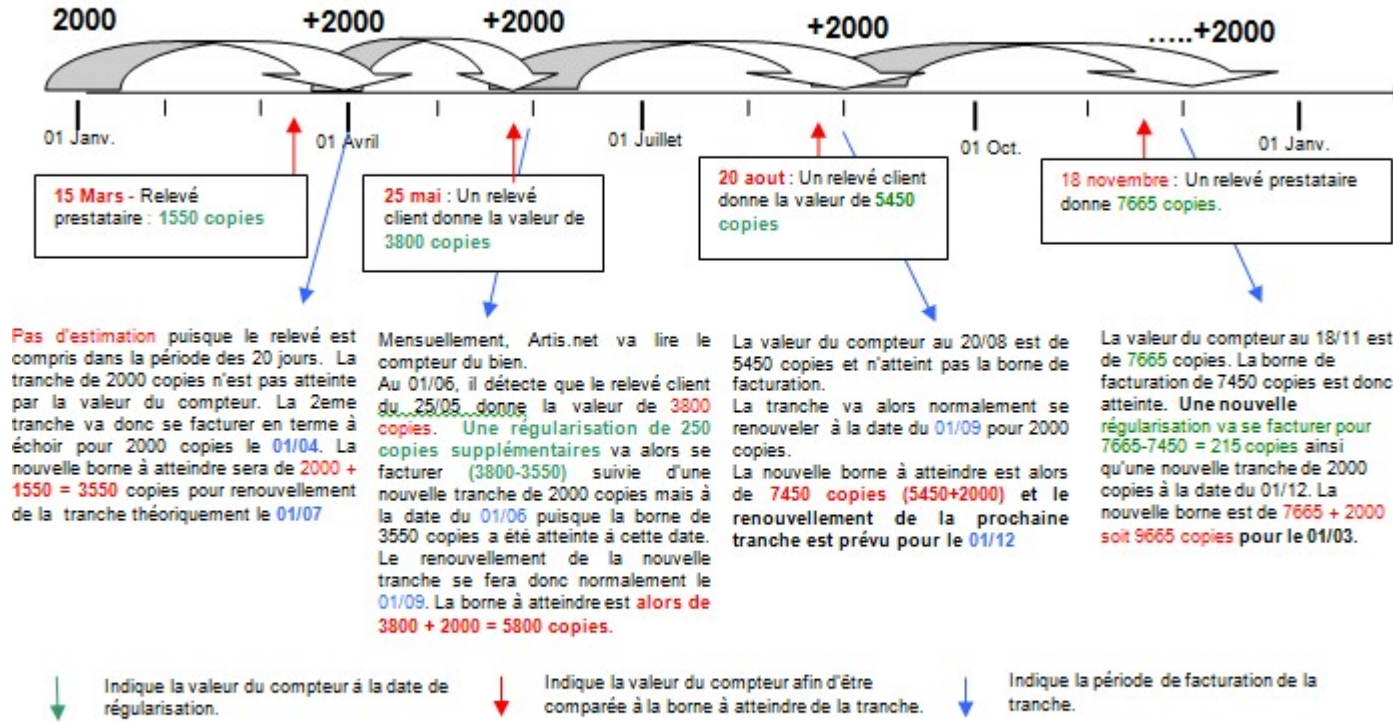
2000 +2000 +2000 +2000 .....+2000

01 Janv. 01 Avril 01 Juillet 01 Oct. 01 Janv.

15 Mars - Relevé prestataire : 1550 copies

25 mai : Un relevé client donne la valeur de 3800 copies

20 aout : Un relevé client donne la valeur de 5450 copies

18 novembre : Un relevé prestataire donne 7665 copies.

Pas d'estimation puisque le relevé est compris dans la période des 20 jours. La tranche de 2000 copies n'est pas atteinte par la valeur du compteur. La 2eme tranche va donc se facturer en terme à échoir pour 2000 copies le 01/04. La nouvelle borne à atteindre sera de 2000 + 1550 = 3550 copies pour renouvellement de la tranche théoriquement le 01/07

Mensuellement, Artis.net va lire le compteur du bien.
Au 01/06, il détecte que le relevé client du 25/05 donne la valeur de 3800 copies. Une régularisation de 250 copies supplémentaires va alors se facturer (3800-3550) suivie d'une nouvelle tranche de 2000 copies mais à la date du 01/06 puisque la borne de 3550 copies a été atteinte à cette date.
Le renouvellement de la nouvelle tranche se fera donc normalement le 01/09. La borne à atteindre est alors de 3800 + 2000 = 5800 copies.

La valeur du compteur au 20/08 est de 5450 copies et n'atteint pas la borne de facturation.
La tranche va alors normalement se renouveler à la date du 01/09 pour 2000 copies.
La nouvelle borne à atteindre est alors de 7450 copies (5450+2000) et le renouvellement de la prochaine tranche est prévu pour le 01/12

La valeur du compteur au 18/11 est de 7665 copies. La borne de facturation de 7450 copies est donc atteinte. Une nouvelle régularisation va se facturer pour 7665-7450 = 215 copies ainsi qu'une nouvelle tranche de 2000 copies à la date du 01/12. La nouvelle borne est de 7665 + 2000 soit 9665 copies pour le 01/03.

Indique la valeur du compteur à la date de régularisation.

Indique la valeur du compteur afin d'être comparée à la borne à atteindre de la tranche.

Indique la période de facturation de la tranche.